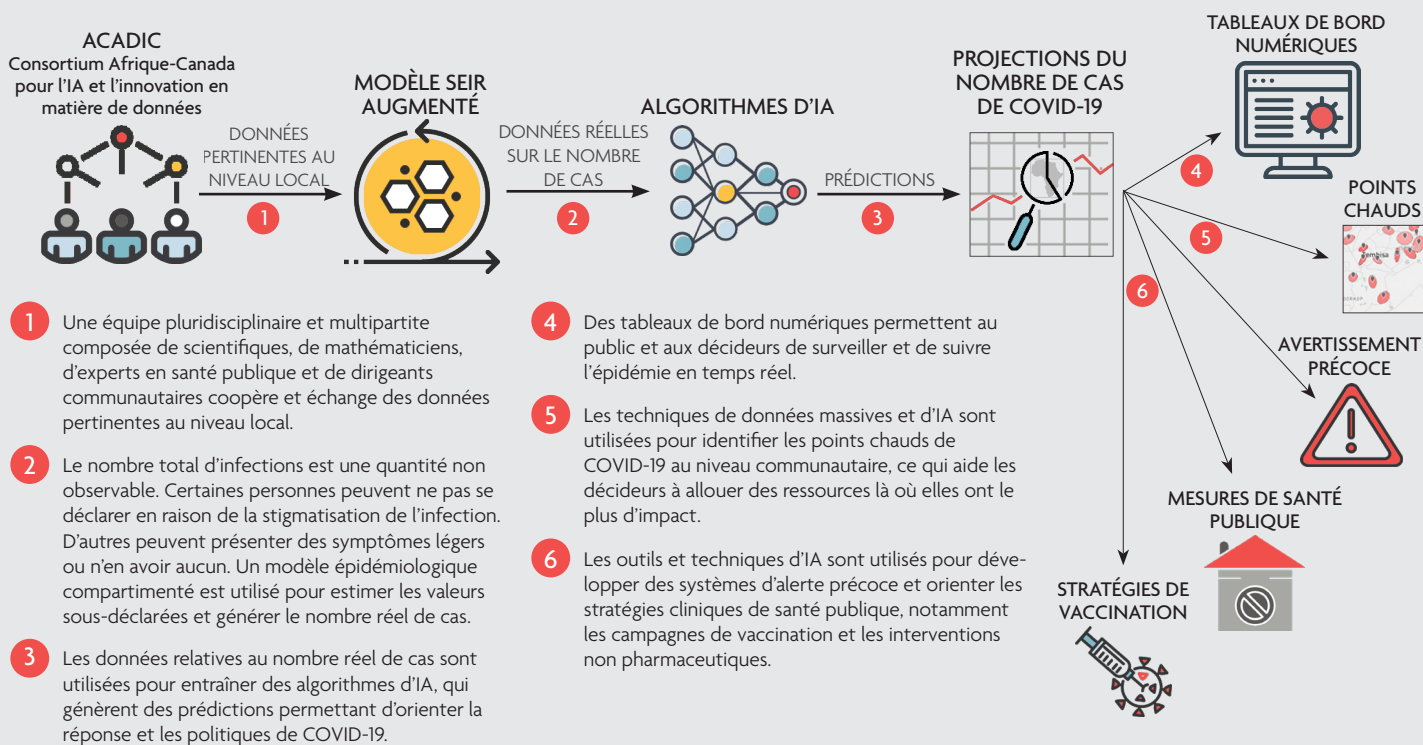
ACADIC
Consortium Afrique-Canada pour l'IA et l'innovation en matière de données

DONNÉES PERTINENTES AU NIVEAU LOCAL
1

MODÈLE SEIR AUGMENTÉ

DONNÉES RÉELLES SUR LE NOMBRE DE CAS
2

ALGORITHMES D'IA

PRÉDICTIONS
3

PROJECTIONS DU NOMBRE DE CAS DE COVID-19

TABLEAUX DE BORD NUMÉRIQUES
4

POINTS CHAUDS
5

AVERTISSEMENT PRÉCOCE
6

MESURES DE SANTÉ PUBLIQUE

STRATÉGIES DE VACCINATION

1 Une équipe pluridisciplinaire et multipartite composée de scientifiques, de mathématiciens, d'experts en santé publique et de dirigeants communautaires coopère et échange des données pertinentes au niveau local.

2 Le nombre total d'infections est une quantité non observable. Certaines personnes peuvent ne pas se déclarer en raison de la stigmatisation de l'infection. D'autres peuvent présenter des symptômes légers ou n'en avoir aucun. Un modèle épidémiologique compartimenté est utilisé pour estimer les valeurs sous-déclarées et générer le nombre réel de cas.

3 Les données relatives au nombre réel de cas sont utilisées pour entraîner des algorithmes d'IA, qui génèrent des prédictions permettant d'orienter la réponse et les politiques de COVID-19.

4 Des tableaux de bord numériques permettent au public et aux décideurs de surveiller et de suivre l'épidémie en temps réel.

5 Les techniques de données massives et d'IA sont utilisées pour identifier les points chauds de COVID-19 au niveau communautaire, ce qui aide les décideurs à allouer des ressources là où elles ont le plus d'impact.

6 Les outils et techniques d'IA sont utilisés pour développer des systèmes d'alerte précoce et orienter les stratégies cliniques de santé publique, notamment les campagnes de vaccination et les interventions non pharmaceutiques.